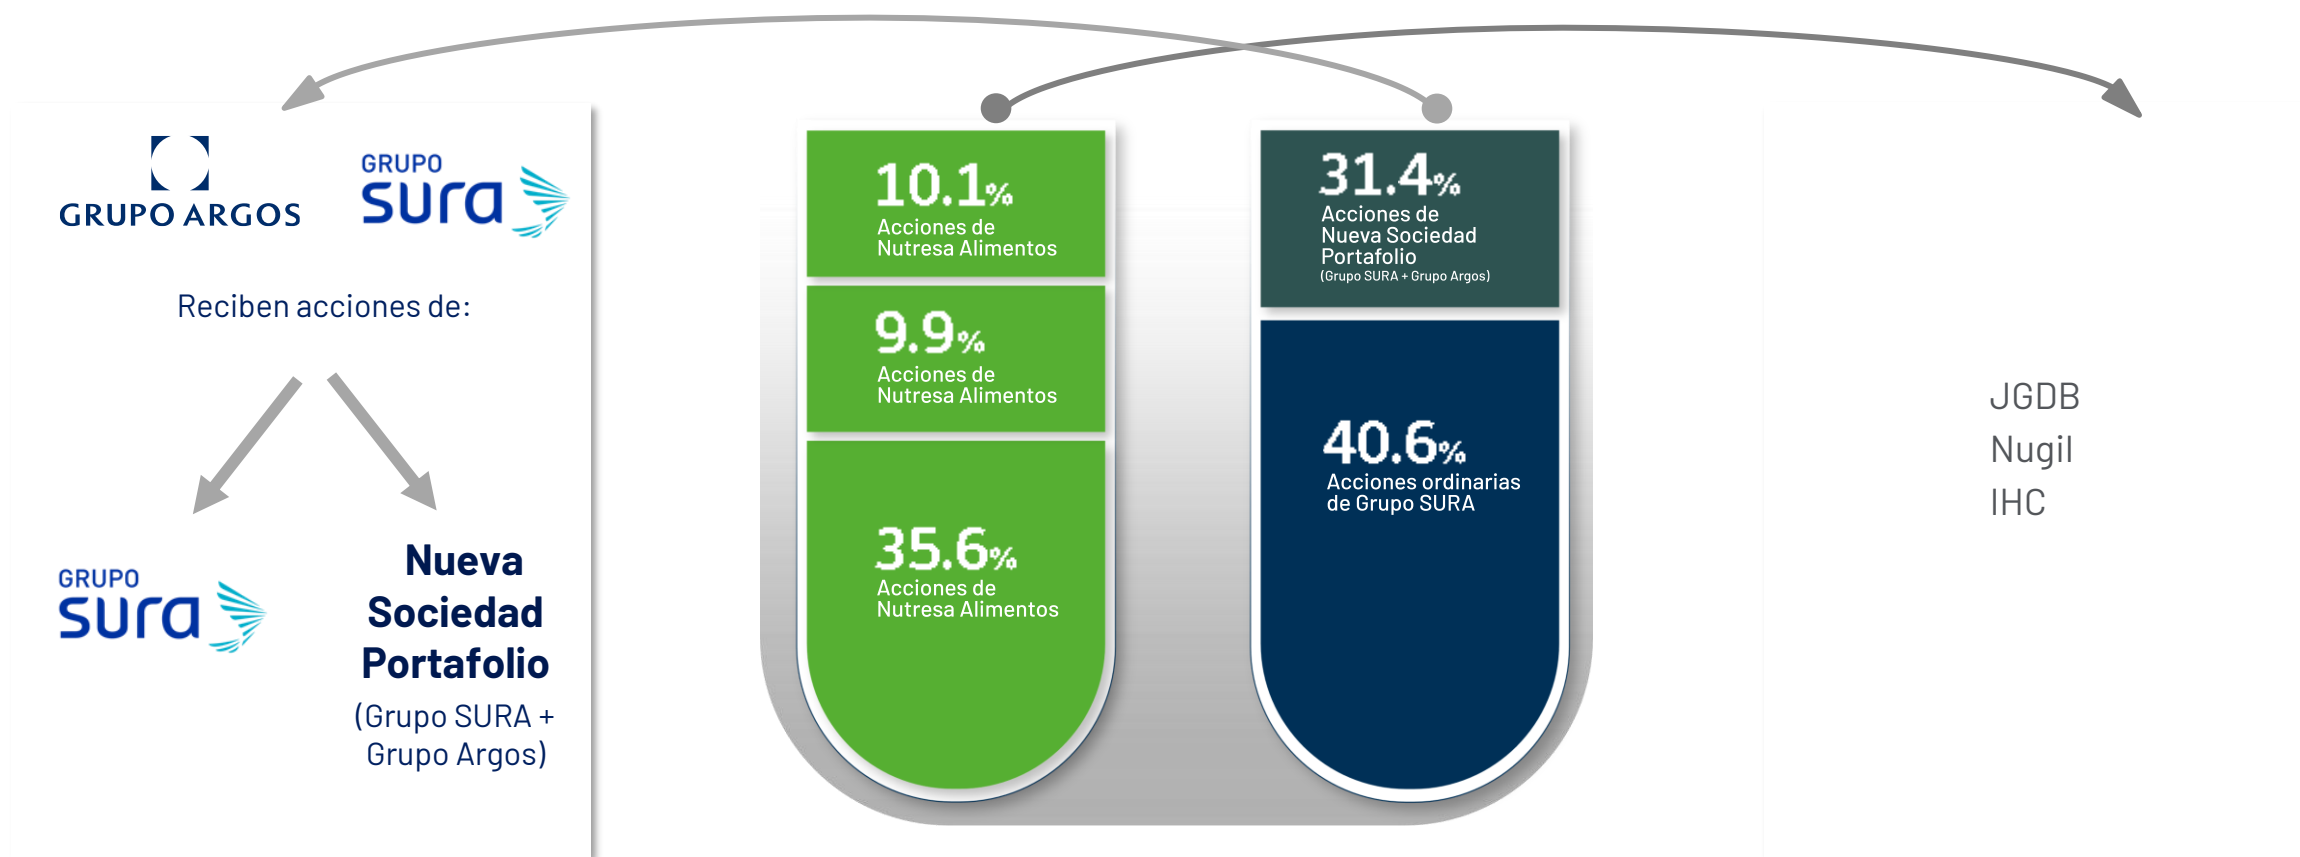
GRUPO ARGOS

GRUPO sura

Reciben acciones de:

GRUPO sura

Nueva Sociedad Portafolio (Grupo SURA + Grupo Argos)

10.1% Acciones de Nutresa Alimentos

9.9% Acciones de Nutresa Alimentos

35.6% Acciones de Nutresa Alimentos

31.4% Acciones de Nueva Sociedad Portafolio (Grupo SURA + Grupo Argos)

40.6% Acciones ordinarias de Grupo SURA

JGDB
Nugil
IHC